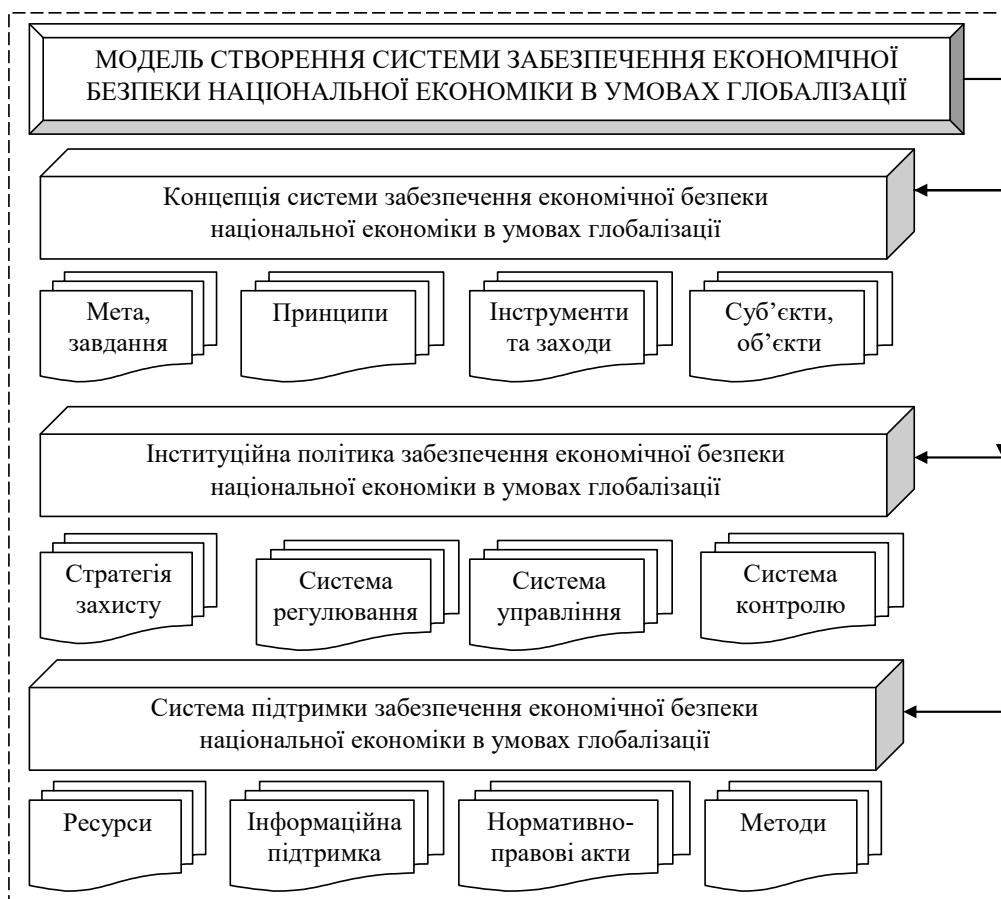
МОДЕЛЬ СТВОРЕННЯ СИСТЕМИ ЗАБЕЗПЕЧЕННЯ ЕКОНОМІЧНОЇ БЕЗПЕКИ НАЦІОНАЛЬНОЇ ЕКОНОМІКИ В УМОВАХ ГЛОБАЛІЗАЦІЇ

Концепція системи забезпечення економічної безпеки національної економіки в умовах глобалізації

Мета, завдання

Принципи

Інструменти та заходи

Суб'єкти, об'єкти

Інституційна політика забезпечення економічної безпеки національної економіки в умовах глобалізації

Стратегія захисту

Система регулювання

Система управління

Система контролю

Система підтримки забезпечення економічної безпеки національної економіки в умовах глобалізації

Ресурси

Інформаційна підтримка

Нормативно-правові акти

Методи